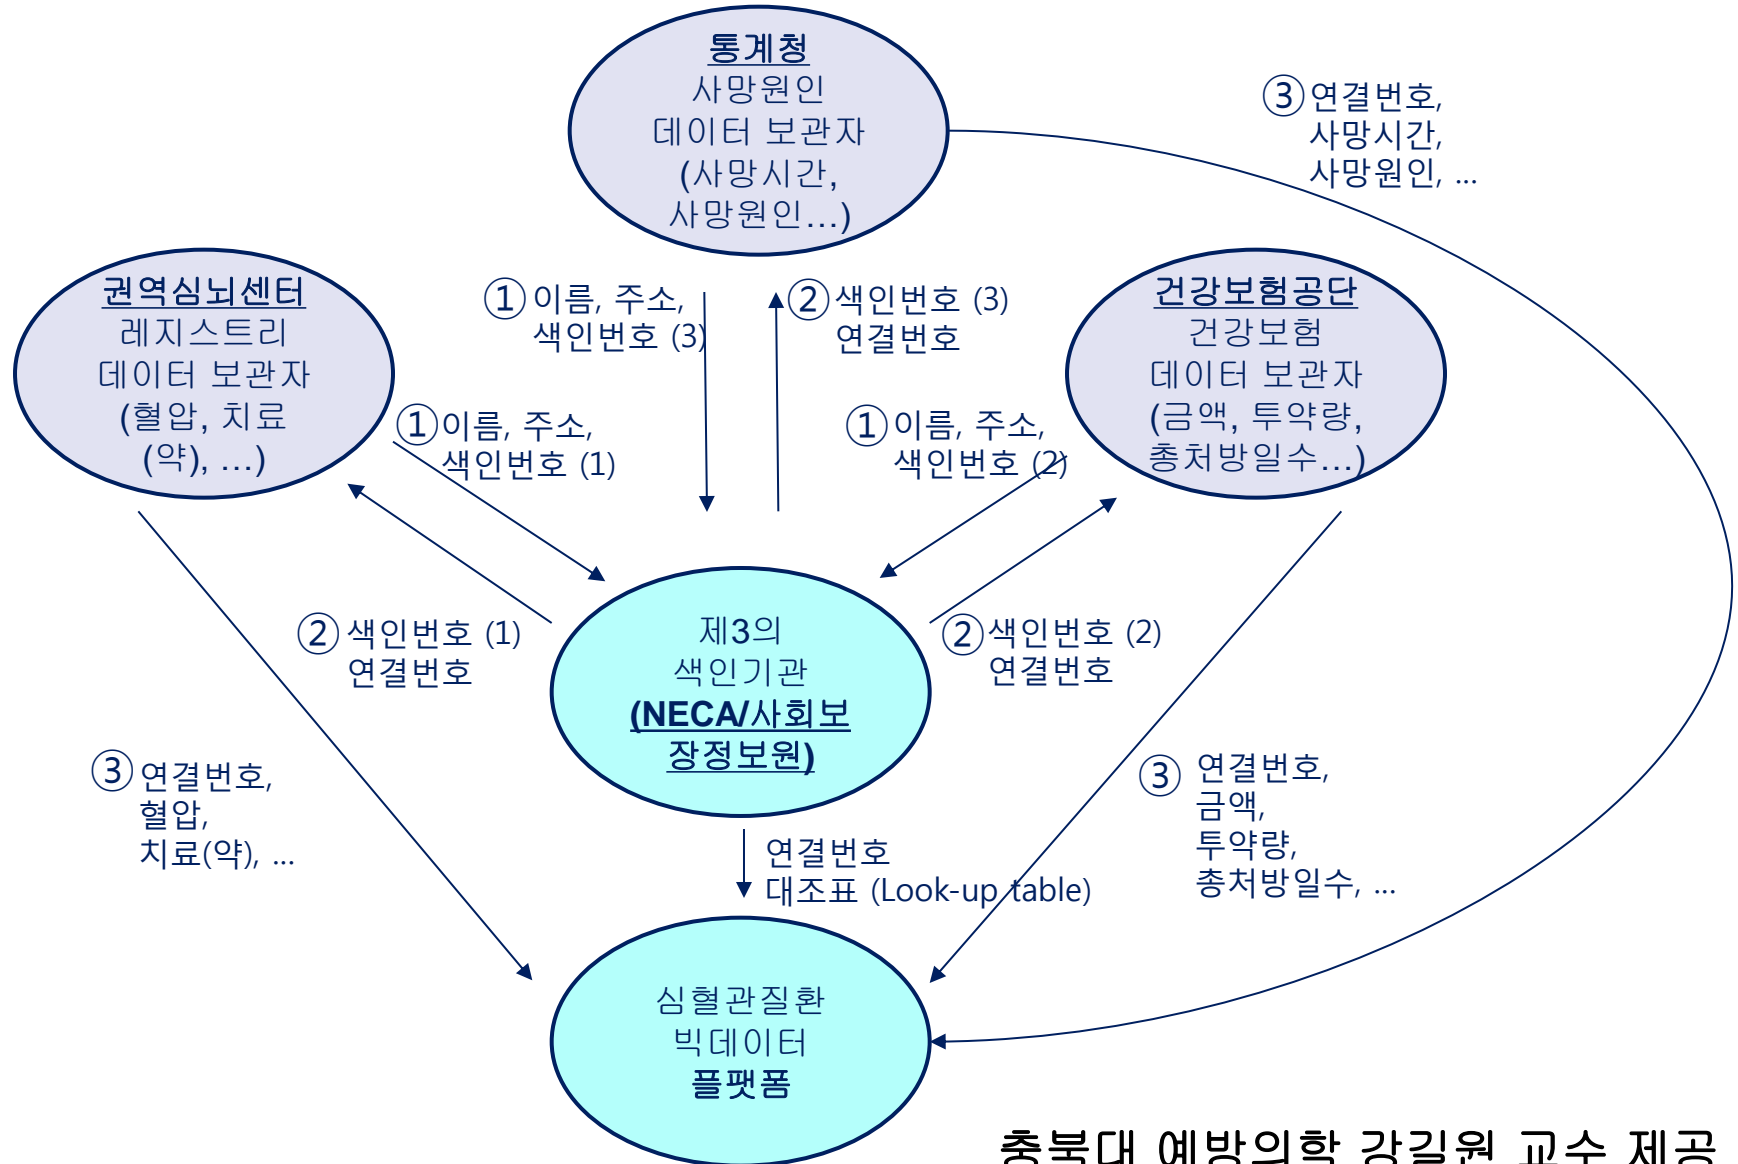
통계청
사망원인
데이터 보관자
(사망시간,
사망원인…)

③연결번호,
사망시간,
사망원인, …

권역심뇌센터
레지스트리
데이터 보관자
(혈압, 치료
(약), …)

①이름, 주소,
색인번호 (3)

②색인번호 (3)
연결번호

건강보험공단
건강보험
데이터 보관자
(금액, 투약량,
총처방일수…)

①이름, 주소,
색인번호 (1)

①이름, 주소,
색인번호 (2)

②색인번호 (1)
연결번호

제3의
색인기관
(NECA/사회보장정보원)

②색인번호 (2)
연결번호

③연결번호,
혈압,
치료(약), …

③ 연결번호,
금액,
투약량,
총처방일수, …

연결번호
대조표 (Look-up table)

심혈관질환
빅데이터
플랫폼

충북대 예방의학 강길원 교수 제공